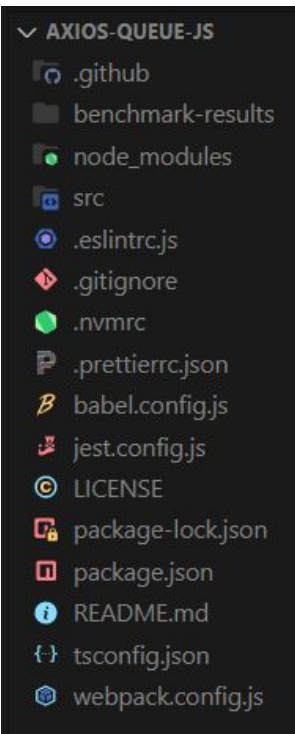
AXIOS-QUEUE-JS
.github
benchmark-results
node_modules
src
.eslintrc.js
.gitignore
.nvmrc
.prettierrc.json
babel.config.js
jest.config.js
LICENSE
package-lock.json
package.json
README.md
tsconfig.json
webpack.config.js